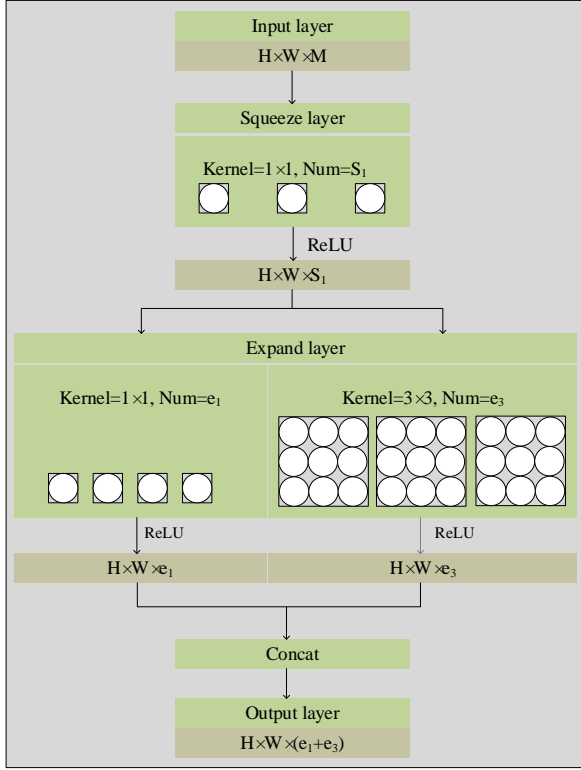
Input layer

$H \times W \times M$

Squeeze layer

Kernel=$1 \times 1$, Num=$S_1$

ReLU

$H \times W \times S_1$

Expand layer

Kernel=$1 \times 1$, Num=$e_1$

Kernel=$3 \times 3$, Num=$e_3$

ReLU

ReLU

$H \times W \times e_1$

$H \times W \times e_3$

Concat

Output layer

$H \times W \times (e_1+e_3)$